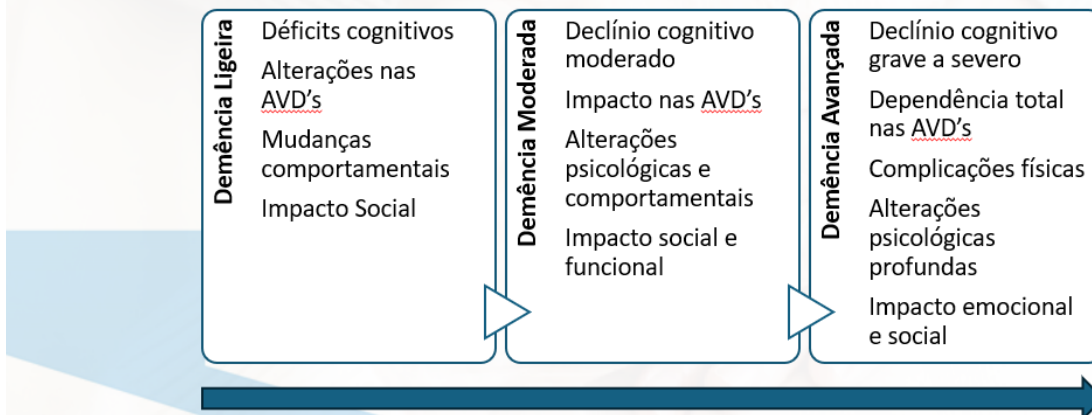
Demência Ligeira

Déficits cognitivos

Alterações nas AVD's

Mudanças comportamentais

Impacto Social

Demência Moderada

Declínio cognitivo moderado

Impacto nas AVD's

Alterações psicológicas e comportamentais

Impacto social e funcional

Demência Avançada

Declínio cognitivo grave a severo

Dependência total nas AVD's

Complicações físicas

Alterações psicológicas profundas

Impacto emocional e social